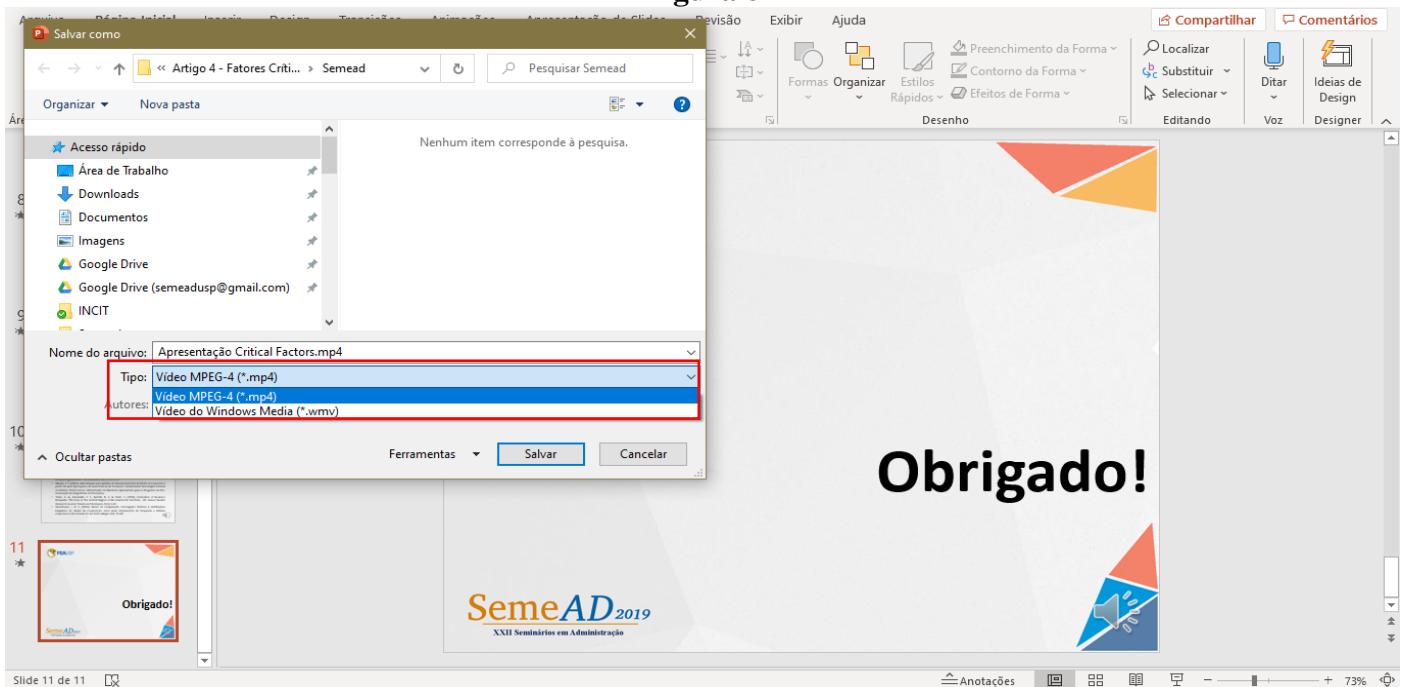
Salvar como

« Artigo 4 - Fatores Críti... › Semead

Pesquisar Semead

Organizar ▾ Nova pasta

Acesso rápido
Área de Trabalho
Downloads
Documentos
Imagens
Google Drive
Google Drive (semeadusp@gmail.com)
INCIT

Nenhum item corresponde à pesquisa.

Nome do arquivo: Apresentação Critical Factors.mp4

Tipo: Vídeo MPEG-4 (*.mp4)

Autores:

Vídeo MPEG-4 (*.mp4)
Vídeo do Windows Media (*.wmv)

Ocultar pastas

Ferramentas ▾ Salvar Cancelar

Revisão Exibir Ajuda

Compartilhar Comentários

Formas Organizar Estilos Rápidos

Preenchimento da Forma
Contorno da Forma
Efeitos de Forma

Desenho

Localizar
Substituir
Selecionar

Editando

Ditar

Voz

Ideias de Design

Designer

8

9

10

11

Obrigado!

Obrigado!

SemeAD 2019
XXII Seminários em Administração

Slide 11 de 11

Anotações

73%